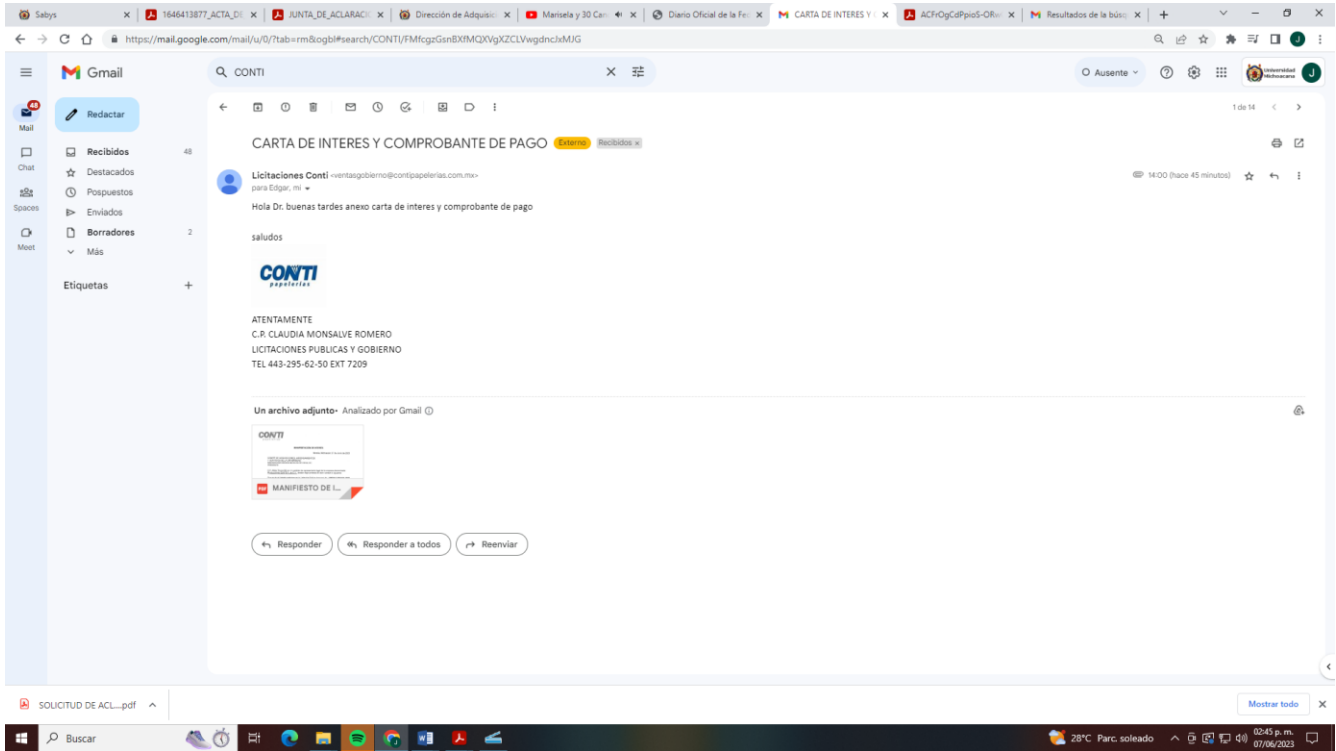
Sabys | 1646413877_ACTA_DE | JUNTA_DE_ACLARACI | Dirección de Adquisic | Marisela y 30 Can | Diario Oficial de la Fe | CARTA DE INTERES Y | ACFrOgCdPpioS-ORw | Resultados de la búsq

https://mail.google.com/mail/u/0/?tab=rm&ogbl#search/CONTI/FMfcgzGsnBXfMQXVgXZCLVwgdncJxMJG

Gmail

CONTI

Ausente

Universidad Michoacana

48
Mail
Chat
Spaces
Meet

Redactar

Recibidos 48
Destacados
Pospuestos
Enviados
Borradores 2
Más

Etiquetas +

1 de 14

CARTA DE INTERES Y COMPROBANTE DE PAGO Externo Recibidos ×

Licitaciones Conti <ventasgobierno@contipapelerias.com.mx>
para Edgar, mí

14:00 (hace 45 minutos)

Hola Dr. buenas tardes anexo carta de interes y comprobante de pago

saludos

CONTI papelerías

ATENTAMENTE
C.P. CLAUDIA MONSALVE ROMERO
LICITACIONES PUBLICAS Y GOBIERNO
TEL 443-295-62-50 EXT 7209

Un archivo adjunto • Analizado por Gmail

CONTI

PDF MANIFIESTO DE I...

Responder | Responder a todos | Reenviar

SOLICITUD DE ACL....pdf

Mostrar todo

Buscar

28°C Parc. soleado

02:45 p. m.
07/06/2023